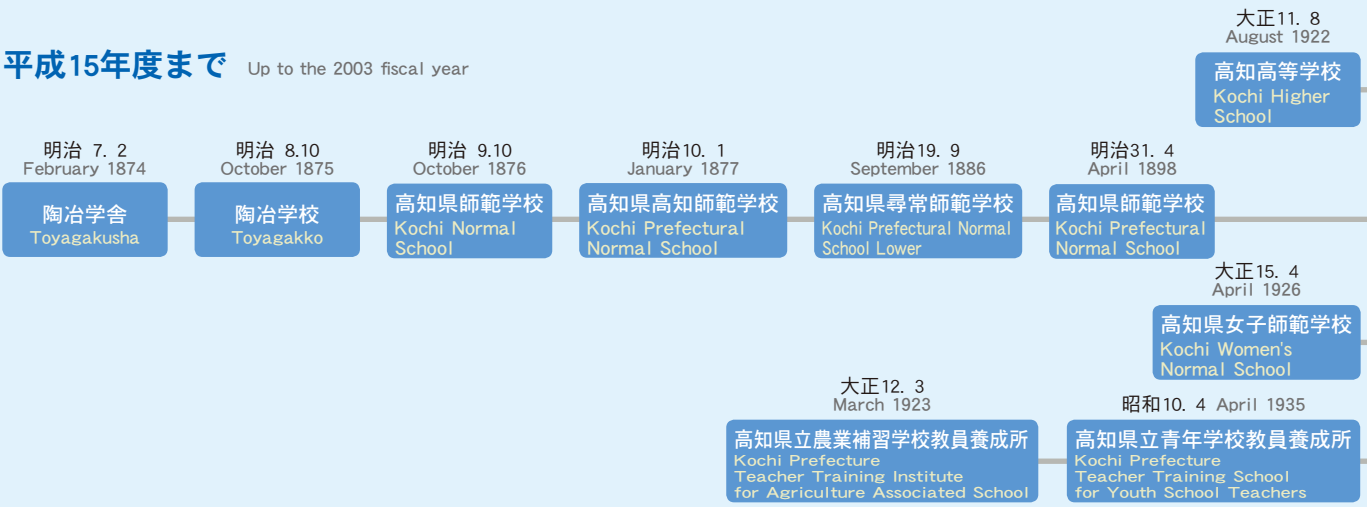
平成15年度まで Up to the 2003 fiscal year

大正11. 8
August 1922
高知高等学校
Kochi Higher School

明治 7. 2
February 1874
陶冶学舎
Toyagakusha

明治 8.10
October 1875
陶冶学校
Toyagakko

明治 9.10
October 1876
高知県師範学校
Kochi Normal School

明治10. 1
January 1877
高知県高知師範学校
Kochi Prefectural Normal School

明治19. 9
September 1886
高知県尋常師範学校
Kochi Prefectural Normal School Lower

明治31. 4
April 1898
高知県師範学校
Kochi Prefectural Normal School

大正15. 4
April 1926
高知県女子師範学校
Kochi Women's Normal School

大正12. 3
March 1923
高知県立農業補習学校教員養成所
Kochi Prefecture Teacher Training Institute for Agriculture Associated School

昭和10. 4 April 1935
高知県立青年学校教員養成所
Kochi Prefecture Teacher Training School for Youth School Teachers